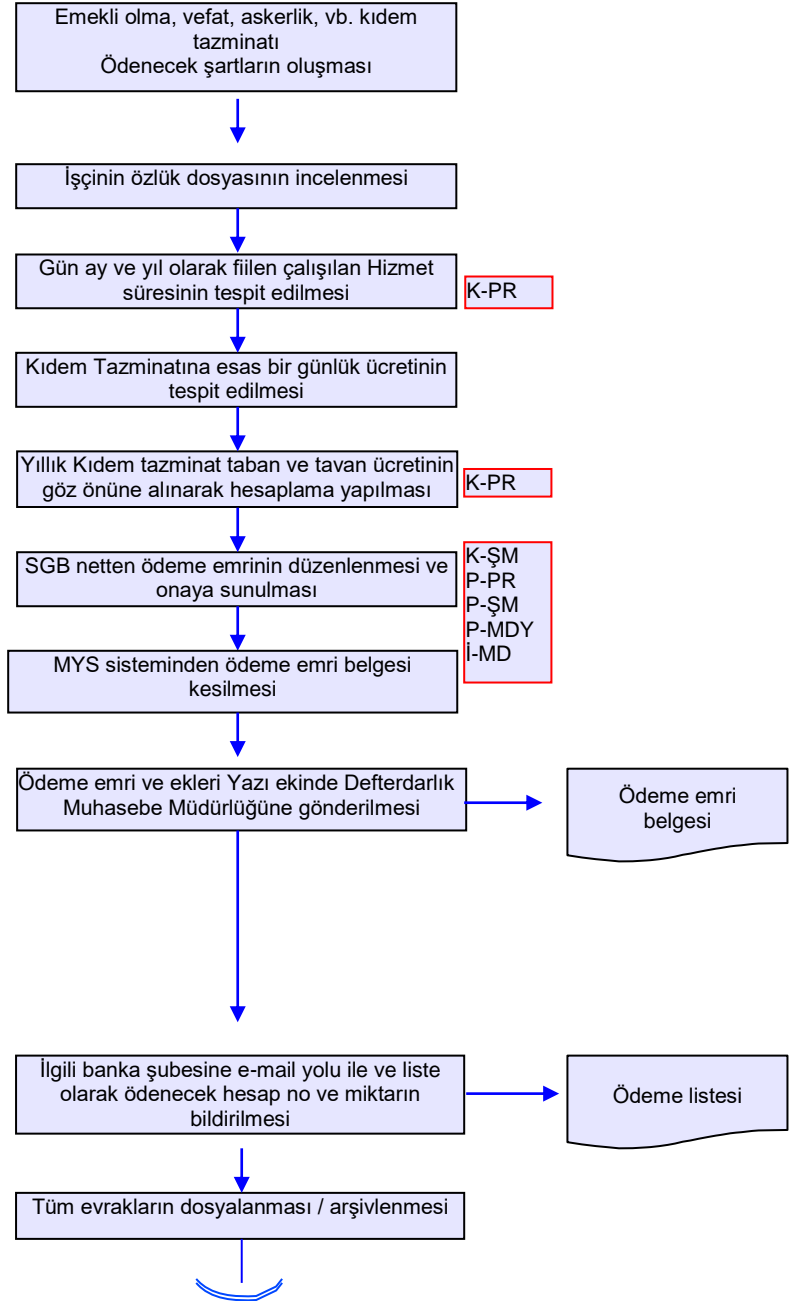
Emekli olma, vefat, askerlik, vb. kıdem tazminatı
Ödenecek şartların oluşması

İşçinin özlük dosyasının incelenmesi

Gün ay ve yıl olarak fiilen çalışılan Hizmet süresinin tespit edilmesi

K-PR

Kıdem Tazminatına esas bir günlük ücretinin tespit edilmesi

Yıllık Kıdem tazminat taban ve tavan ücretinin göz önüne alınarak hesaplama yapılması

K-PR

SGB netten ödeme emrinin düzenlenmesi ve onaya sunulması

K-ŞM
P-PR
P-ŞM
P-MDY
İ-MD

MYS sisteminden ödeme emri belgesi kesilmesi

Ödeme emri ve ekleri Yazı ekinde Defterdarlık Muhasebe Müdürlüğüne gönderilmesi

Ödeme emri belgesi

İlgili banka şubesine e-mail yolu ile ve liste olarak ödenecek hesap no ve miktarın bildirilmesi

Ödeme listesi

Tüm evrakların dosyalanması / arşivlenmesi